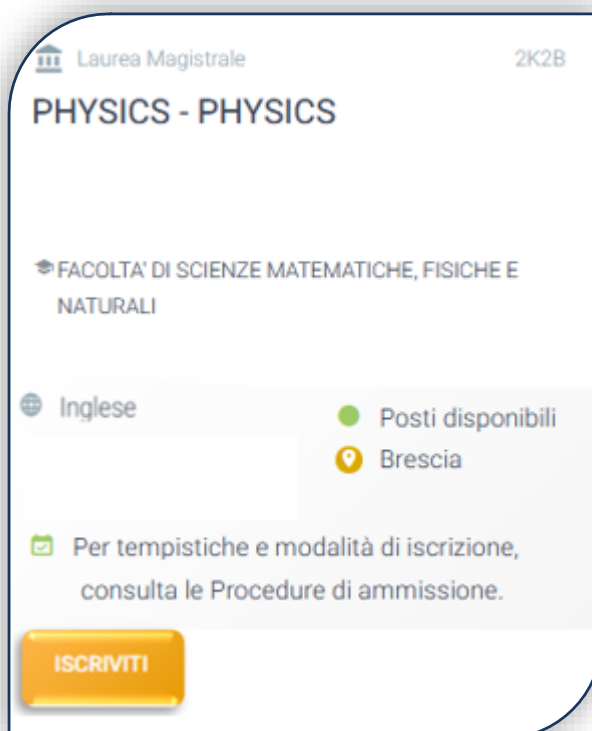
Laurea Magistrale

2K2B

PHYSICS - PHYSICS

FACOLTA' DI SCIENZE MATEMATICHE, FISICHE E NATURALI

Inglese

Posti disponibili

Brescia

Per tempistiche e modalità di iscrizione, consulta le Procedure di ammissione.

ISCRIVITI